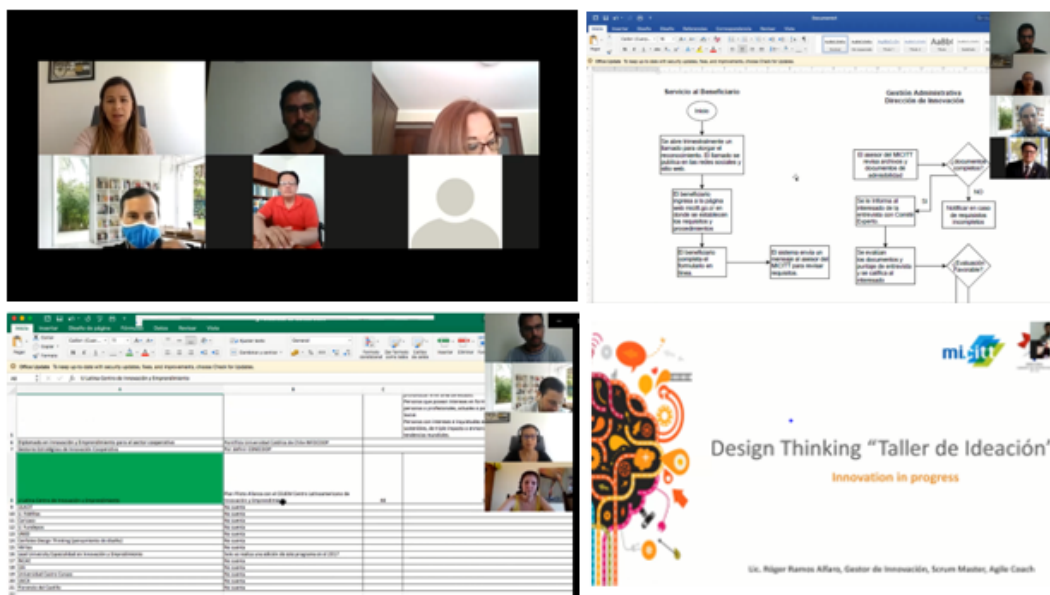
Servicio al Beneficiario

Gestión Administrativa Dirección de Innovación

Inicio

Se abre trimestralmente un llamado para otorgar el reconocimiento. El llamado se publica en las redes sociales y sitio web.

El beneficiario ingresa a la página web micitt.go.cr en donde se establecen los requisitos y procedimientos

El beneficiario completa el formulario en línea.

El sistema envía un mensaje al asesor del MICITT para revisar requisitos.

El asesor del MICITT revisa archivos y documentos de admisibilidad

¿Documentos completos?

NO

Notificar en caso de requisitos incompletos

Se le informa al interesado de la entrevista con Comité Experto.

Se evalúan los documentos y puntaje de entrevista y se califica al interesado

¿Evaluación Favorable?

Design Thinking “Taller de Ideación”

Innovation in progress

Lic. Róger Ramos Alfaro, Gestor de Innovación, Scrum Master, Agile Coach

mi.citt